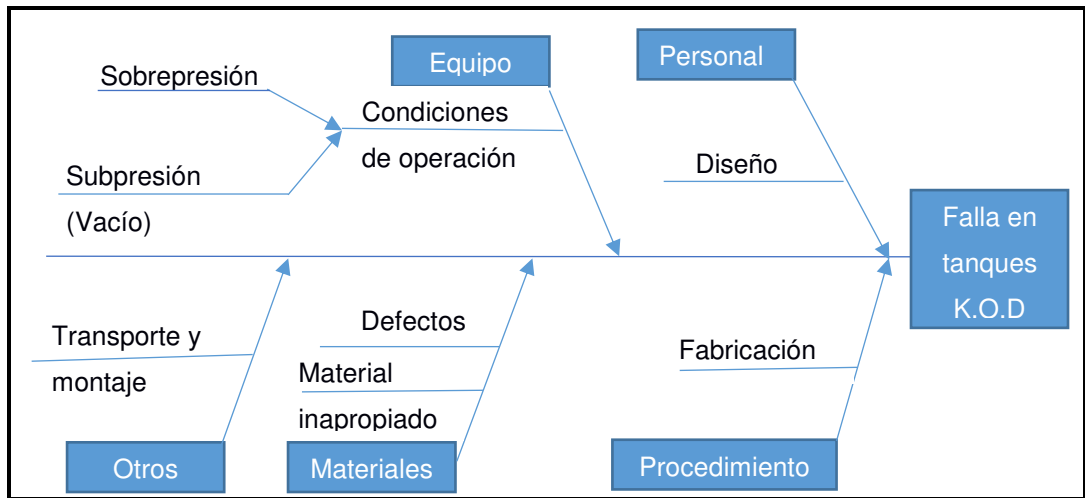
Equipo

Personal

Sobrepresión

Condiciones de operación

Subpresión (Vacío)

Diseño

Falla en tanques K.O.D

Transporte y montaje

Defectos

Material inapropiado

Fabricación

Otros

Materiales

Procedimiento